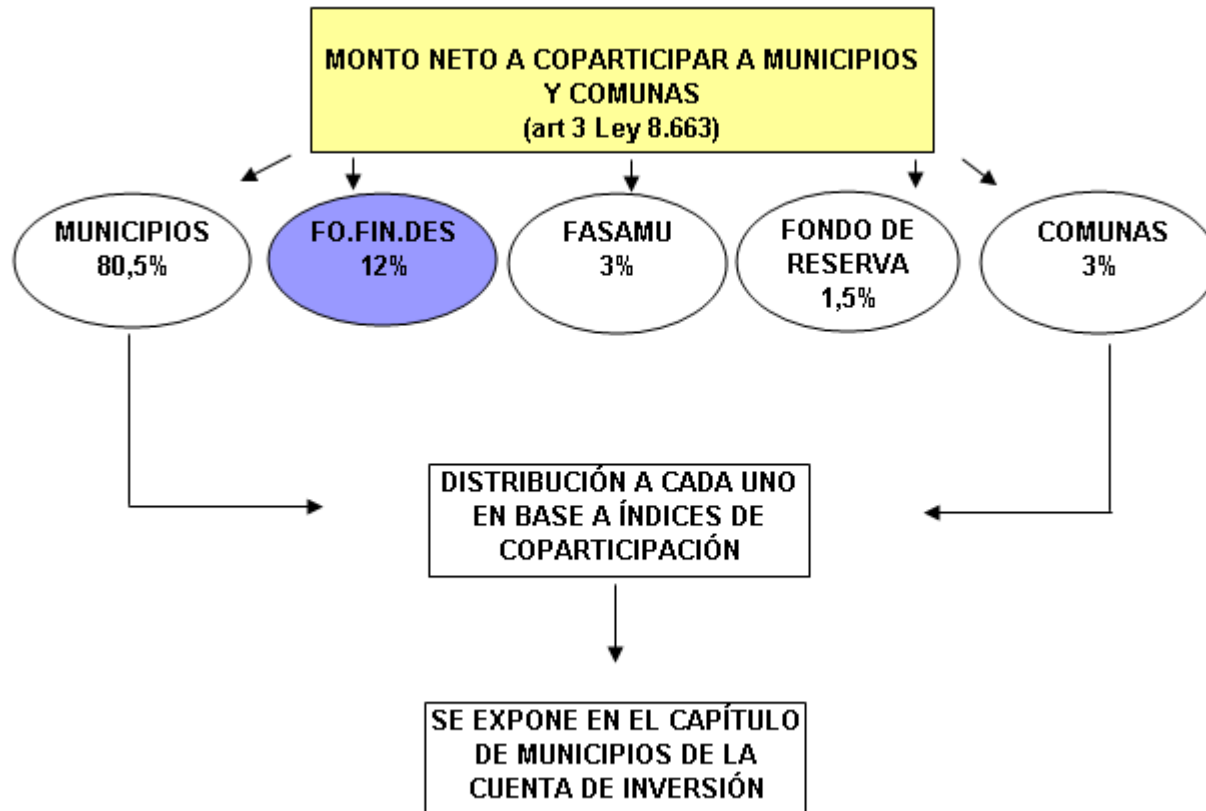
MONTO NETO A COPARTICIPAR A MUNICIPIOS Y COMUNAS
(art 3 Ley 8.663)

MUNICIPIOS
80,5%

FO.FIN.DES
12%

FASAMU
3%

FONDO DE RESERVA
1,5%

COMUNAS
3%

DISTRIBUCIÓN A CADA UNO EN BASE A ÍNDICES DE COPARTICIPACIÓN

SE EXPONE EN EL CAPÍTULO DE MUNICIPIOS DE LA CUENTA DE INVERSIÓN